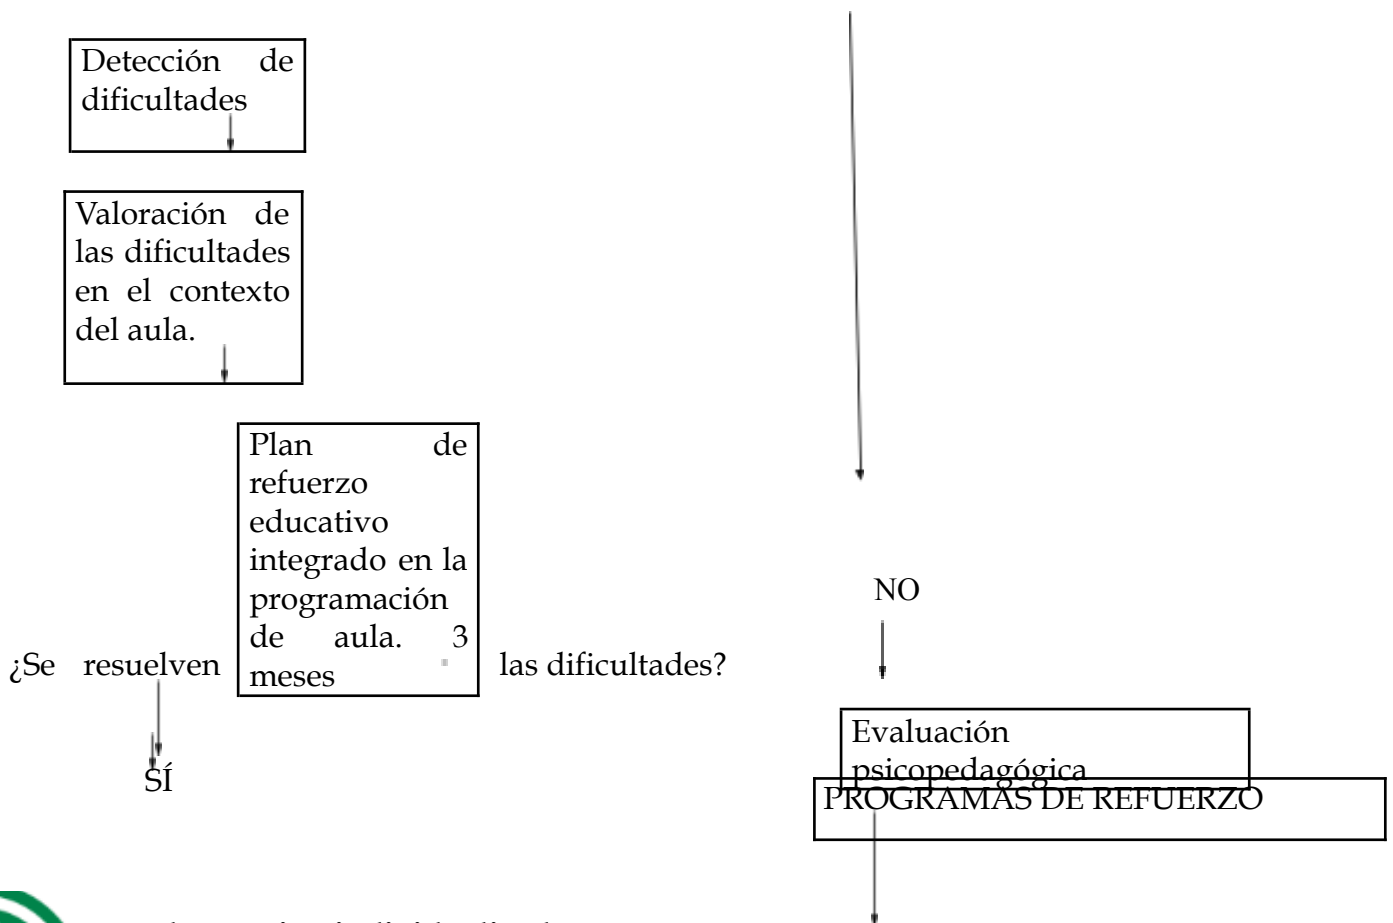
Detección de dificultades

Valoración de las dificultades en el contexto del aula.

Plan de refuerzo educativo integrado en la programación de aula. 3 meses

¿Se resuelven las dificultades?

SÍ

NO

Evaluación psicopedagógica

PROGRAMAS DE REFUERZO

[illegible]